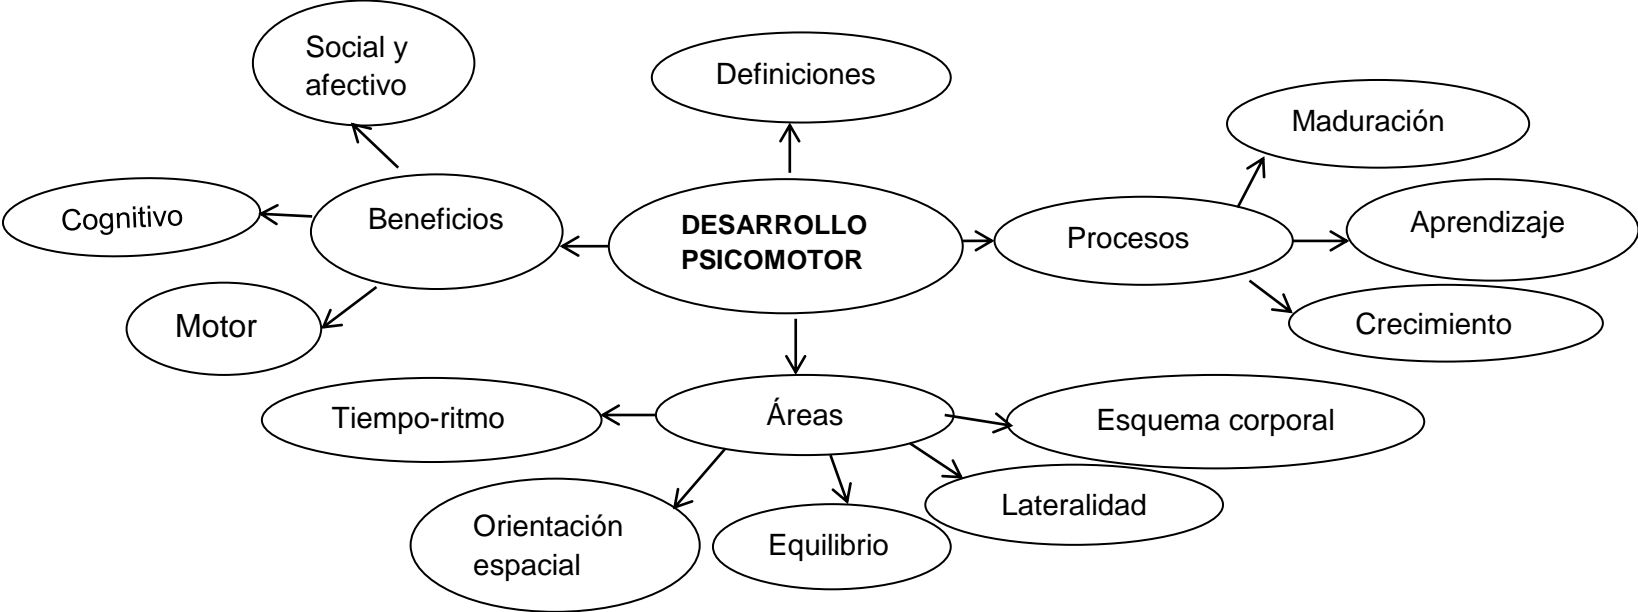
Social y afectivo

Definiciones

Maduración

Cognitivo

Beneficios

DESARROLLO PSICOMOTOR

Procesos

Aprendizaje

Motor

Crecimiento

Tiempo-ritmo

Áreas

Esquema corporal

Lateralidad

Orientación espacial

Equilibrio